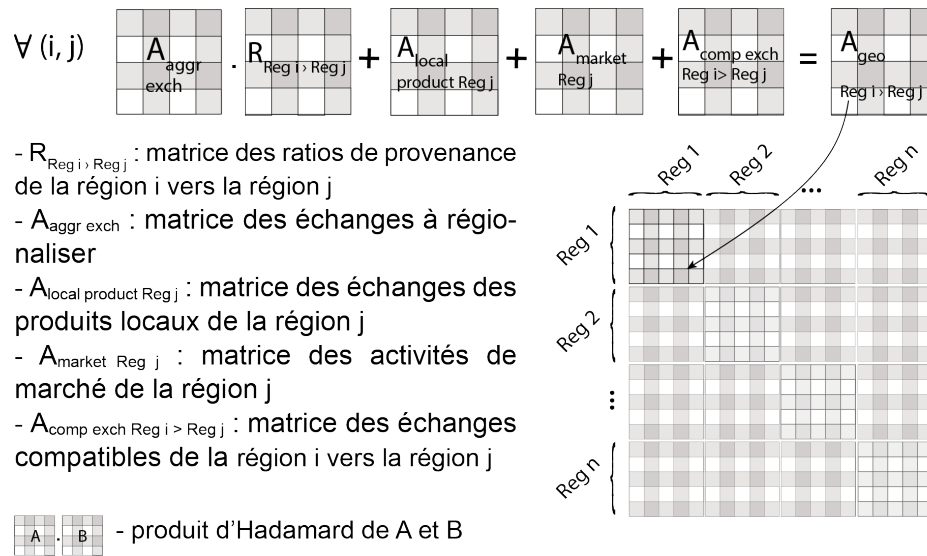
∀ (i, j) $A_{\text{aggr exch}}$ . $R_{\text{Reg i › Reg j}}$ + $A_{\text{local product Reg j}}$ + $A_{\text{market Reg j}}$ + $A_{\text{comp exch Reg i> Reg j}}$ = $A_{\text{geo Reg i › Reg j}}$

- $R_{\text{Reg i › Reg j}}$ : matrice des ratios de provenance de la région i vers la région j

- $A_{\text{aggr exch}}$ : matrice des échanges à régionaliser

- $A_{\text{local product Reg j}}$ : matrice des échanges des produits locaux de la région j

- $A_{\text{market Reg j}}$ : matrice des activités de marché de la région j

- $A_{\text{comp exch Reg i > Reg j}}$ : matrice des échanges compatibles de la région i vers la région j

Reg 1 Reg 2 ... Reg n

Reg 1

Reg 2

⋮

Reg n

A . B - produit d'Hadamard de A et B